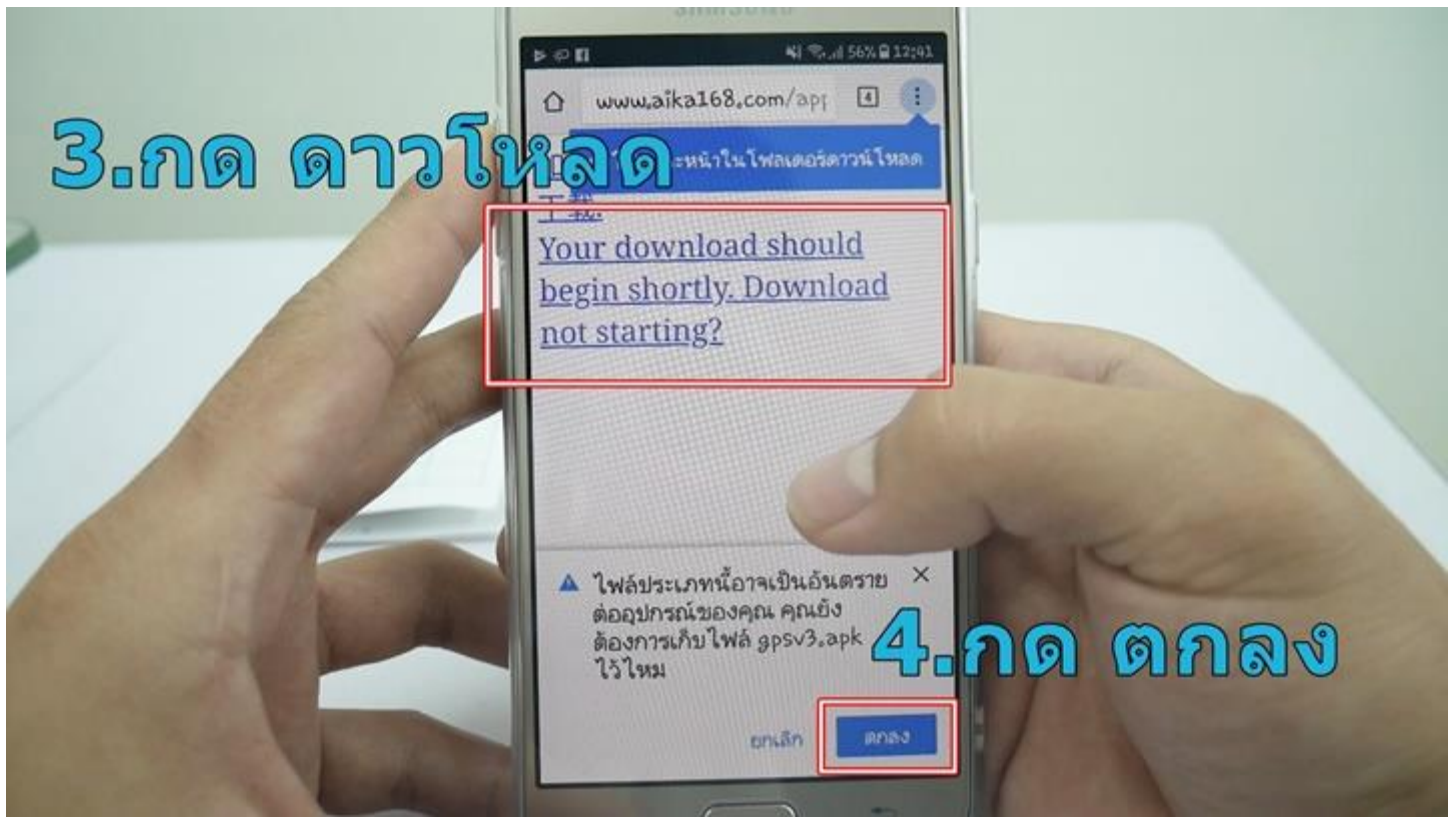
SAMSUNG

56% 12:41

www.aika168.com/app

4

3.กด ดาวโหลด

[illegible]ะหน้าในโฟลเดอร์ดาวน์โหลด

下载

Your download should begin shortly. Download not starting?

ไฟล์ประเภทนี้อาจเป็นอันตรายต่ออุปกรณ์ของคุณ คุณยังต้องการเก็บไฟล์ gpsv3.apk ไว้ไหม

4.กด ตกลง

ยกเลิก

ตกลง